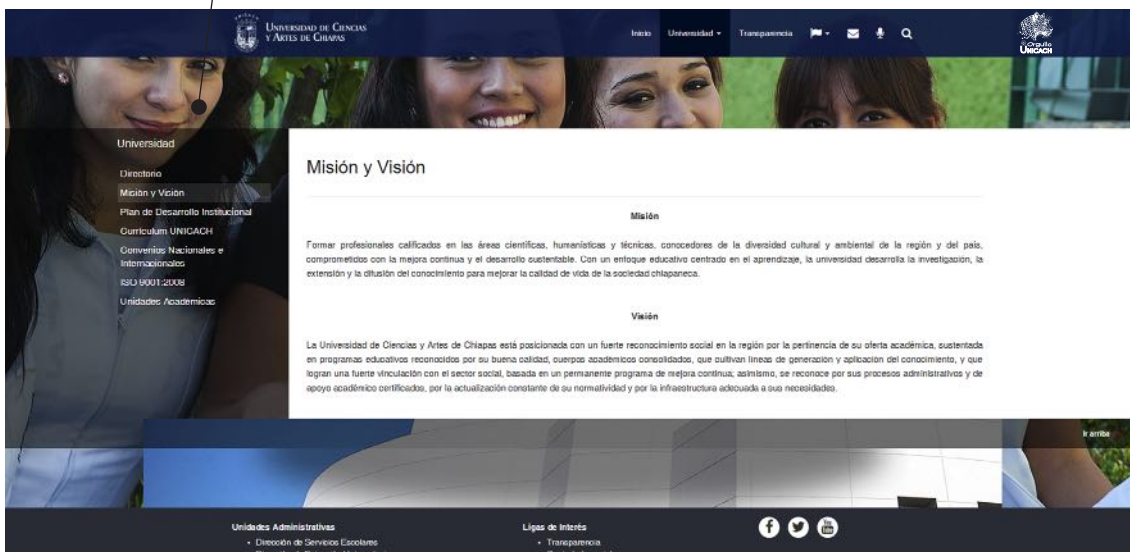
UNIVERSIDAD DE CIENCIAS Y ARTES DE CHIAPAS

Inicio Universidad ▾ Transparencia

Orgullo UNICACH

Universidad

Directorio
Misión y Visión
Plan de Desarrollo Institucional
Curriculum UNICACH
Convenios Nacionales e Internacionales
ISO 9001:2008
Unidades Academicas

Misión y Visión

Misión

Formar profesionales calificados en las áreas científicas, humanísticas y técnicas, conocedores de la diversidad cultural y ambiental de la región y del país, comprometidos con la mejora continua y el desarrollo sustentable. Con un enfoque educativo centrado en el aprendizaje, la universidad desarrolla la investigación, la extensión y la difusión del conocimiento para mejorar la calidad de vida de la sociedad chiapaneca.

Visión

La Universidad de Ciencias y Artes de Chiapas está posicionada con un fuerte reconocimiento social en la región por la pertinencia de su oferta académica, sustentada en programas educativos reconocidos por su buena calidad, cuerpos académicos consolidados, que cultivan líneas de generación y aplicación del conocimiento, y que logran una fuerte vinculación con el sector social, basada en un permanente programa de mejora continua; asimismo, se reconoce por sus procesos administrativos y de apoyo académico certificados, por la actualización constante de su normatividad y por la infraestructura adecuada a sus necesidades.

Ir arriba

Unidades Administrativas
• Dirección de Servicios Escolares
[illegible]

Ligas de Interés
• Transparencia
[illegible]